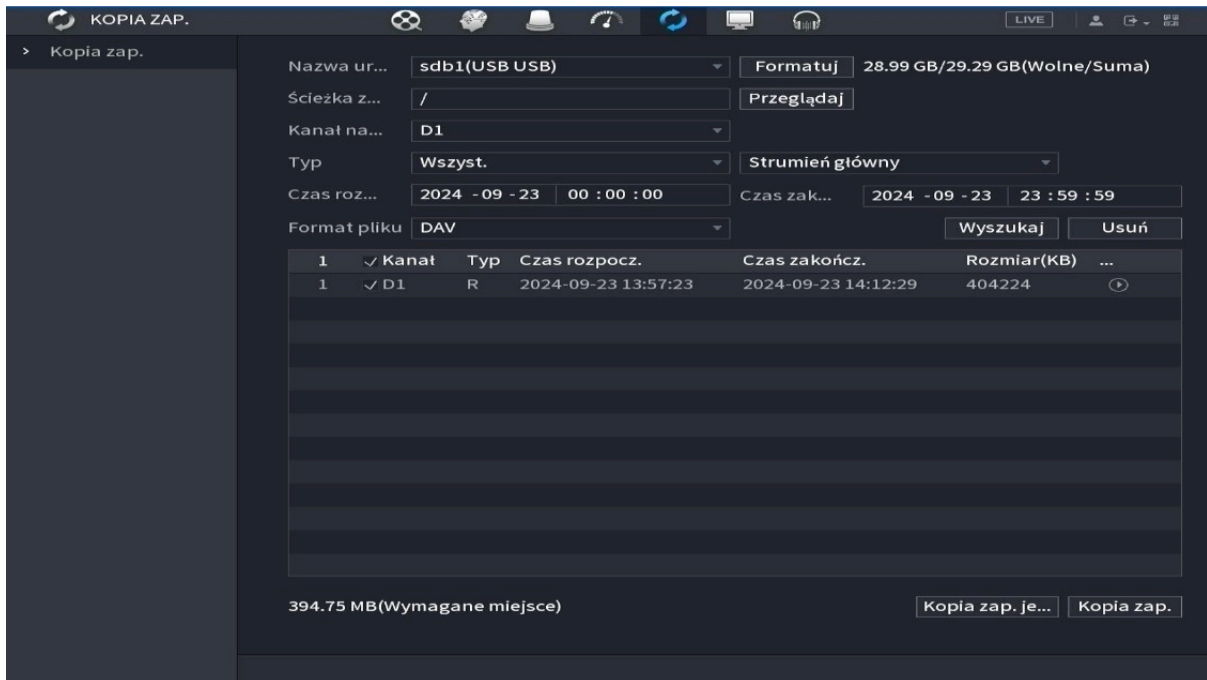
KOPIA ZAP.

LIVE

> Kopia zap.

Nazwa ur... sdb1(USB USB) Formatuj 28.99 GB/29.29 GB(Wolne/Suma)

Ścieżka z... / Przeglądaj

Kanał na... D1

Typ Wszyst. Strumień główny

Czas roz... 2024 - 09 - 23 00 : 00 : 00 Czas zak... 2024 - 09 - 23 23 : 59 : 59

Format pliku DAV Wyszukaj Usuń

| 1 | ✓ Kanał | Typ | Czas rozpocz. | Czas zakończ. | Rozmiar(KB) | ... |
|---|---|---|---|---|---|---|
| 1 | ✓ D1 | R | 2024-09-23 13:57:23 | 2024-09-23 14:12:29 | 404224 | ⊙ |

394.75 MB(Wymagane miejsce) Kopia zap. je... Kopia zap.